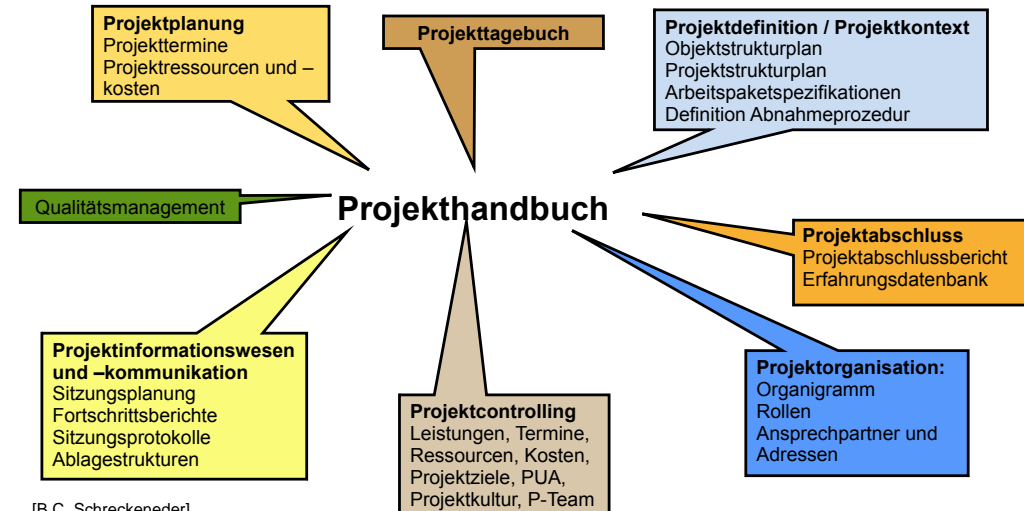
**Projektplanung**
Projekttermine
Projektressourcen und –kosten

**Projekttagebuch**

**Projektdefinition / Projektkontext**
Objektstrukturplan
Projektstrukturplan
Arbeitspaketspezifikationen
Definition Abnahmeprozedur

Qualitätsmanagement

**Projekthandbuch**

**Projektabschluss**
Projektabschlussbericht
Erfahrungsdatenbank

**Projektinformationswesen und –kommunikation**
Sitzungsplanung
Fortschrittsberichte
Sitzungsprotokolle
Ablagestrukturen

**Projektcontrolling**
Leistungen, Termine, Ressourcen, Kosten, Projektziele, PUA, Projektkultur, P-Team

**Projektorganisation:**
Organigramm
Rollen
Ansprechpartner und Adressen

[B.C. Schreckeneder]